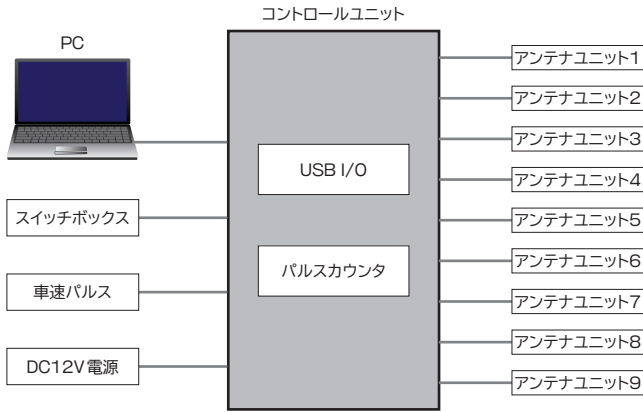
コントロールユニット

PC

USB I/O

パルスカウンタ

スイッチボックス

車速パルス

DC12V電源

アンテナユニット1
アンテナユニット2
アンテナユニット3
アンテナユニット4
アンテナユニット5
アンテナユニット6
アンテナユニット7
アンテナユニット8
アンテナユニット9